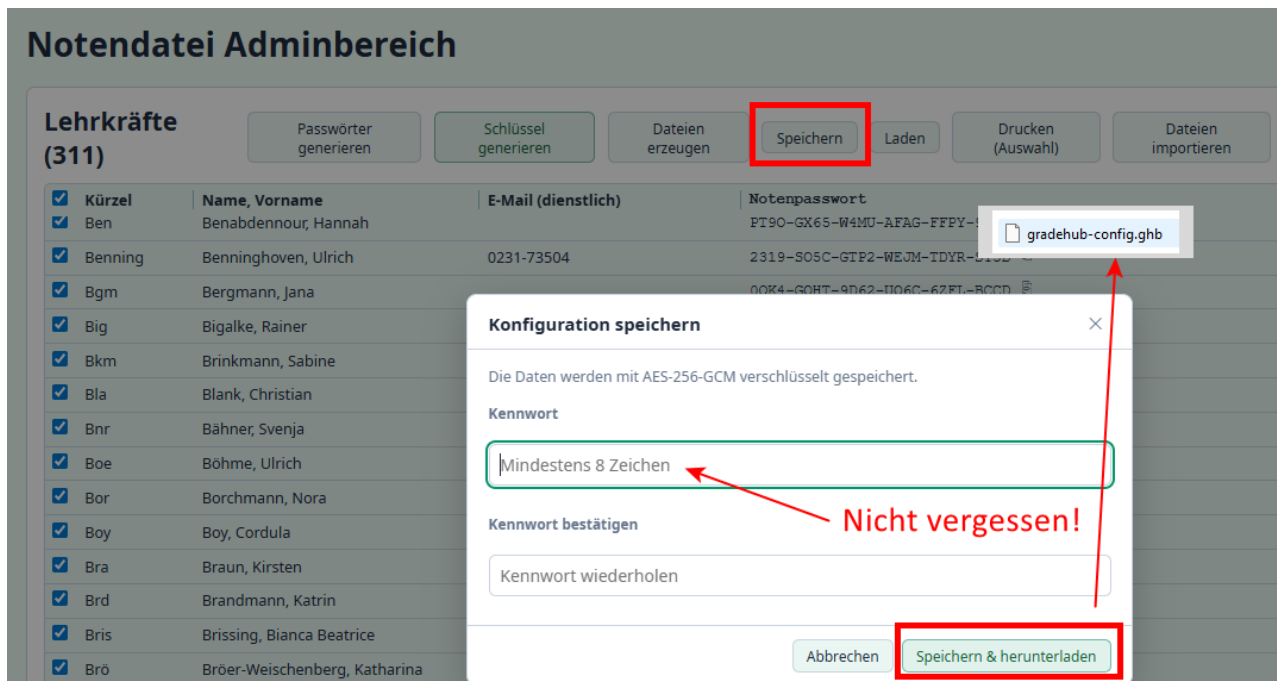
Notendatei Adminbereich

Lehrkräfte (311)

Passwörter generieren

Schlüssel generieren

Dateien erzeugen

Speichern

Laden

Drucken (Auswahl)

Dateien importieren

| Kürzel | Name, Vorname | E-Mail (dienstlich) | Notenpasswort |
|---|---|---|---|
| Ben | Benabdennour, Hannah | | PT9O-GX65-W4MU-AFAG-FFPY-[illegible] |
| Benning | Benninghoven, Ulrich | 0231-73504 | 2319-SO5C-GTP2-WEJM-TDYR-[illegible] |
| Bgm | Bergmann, Jana | | 0OK4-GOHT-9D62-UO6C-6ZFL-BCCD |
| Big | Bigalke, Rainer | | |
| Bkm | Brinkmann, Sabine | | |
| Bla | Blank, Christian | | |
| Bnr | Bähner, Svenja | | |
| Boe | Böhme, Ulrich | | |
| Bor | Borchmann, Nora | | |
| Boy | Boy, Cordula | | |
| Bra | Braun, Kirsten | | |
| Brd | Brandmann, Katrin | | |
| Bris | Brissing, Bianca Beatrice | | |
| Brö | Bröer-Weischenberg, Katharina | | |

gradehub-config.ghb

Konfiguration speichern

Die Daten werden mit AES-256-GCM verschlüsselt gespeichert.

Kennwort

Mindestens 8 Zeichen

Nicht vergessen!

Kennwort bestätigen

Kennwort wiederholen

Abbrechen

Speichern & herunterladen